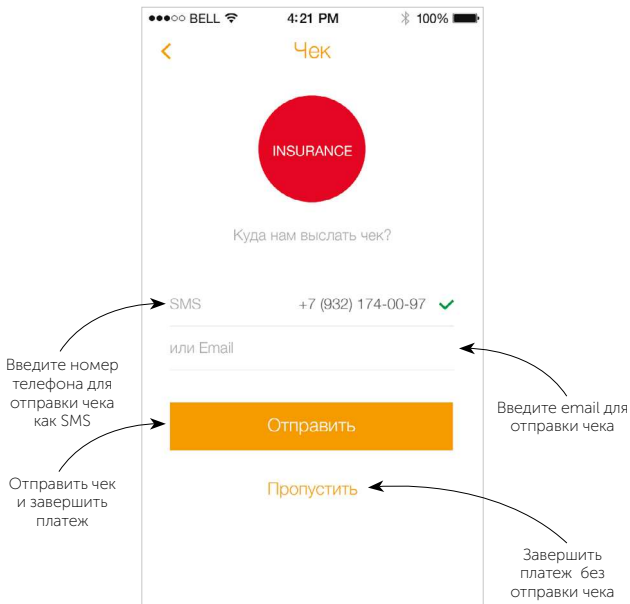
●●●○○ BELL 4:21 PM 100%

<

Чек

INSURANCE

Куда нам выслать чек?

SMS +7 (932) 174-00-97 ✓

или Email

Отправить

Пропустить

Введите номер телефона для отправки чека как SMS

Введите email для отправки чека

Отправить чек и завершить платеж

Завершить платеж без отправки чека